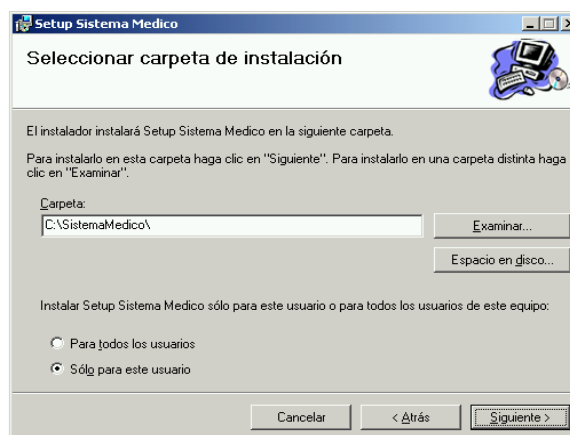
Setup Sistema Medico

Seleccionar carpeta de instalación

El instalador instalará Setup Sistema Medico en la siguiente carpeta.

Para instalarlo en esta carpeta haga clic en "Siguiente". Para instalarlo en una carpeta distinta haga clic en "Examinar".

Carpeta:

C:\SistemaMedico\

Examinar...

Espacio en disco...

Instalar Setup Sistema Medico sólo para este usuario o para todos los usuarios de este equipo:

Para todos los usuarios

Sólo para este usuario

Cancelar

< Atrás

Siguiente >